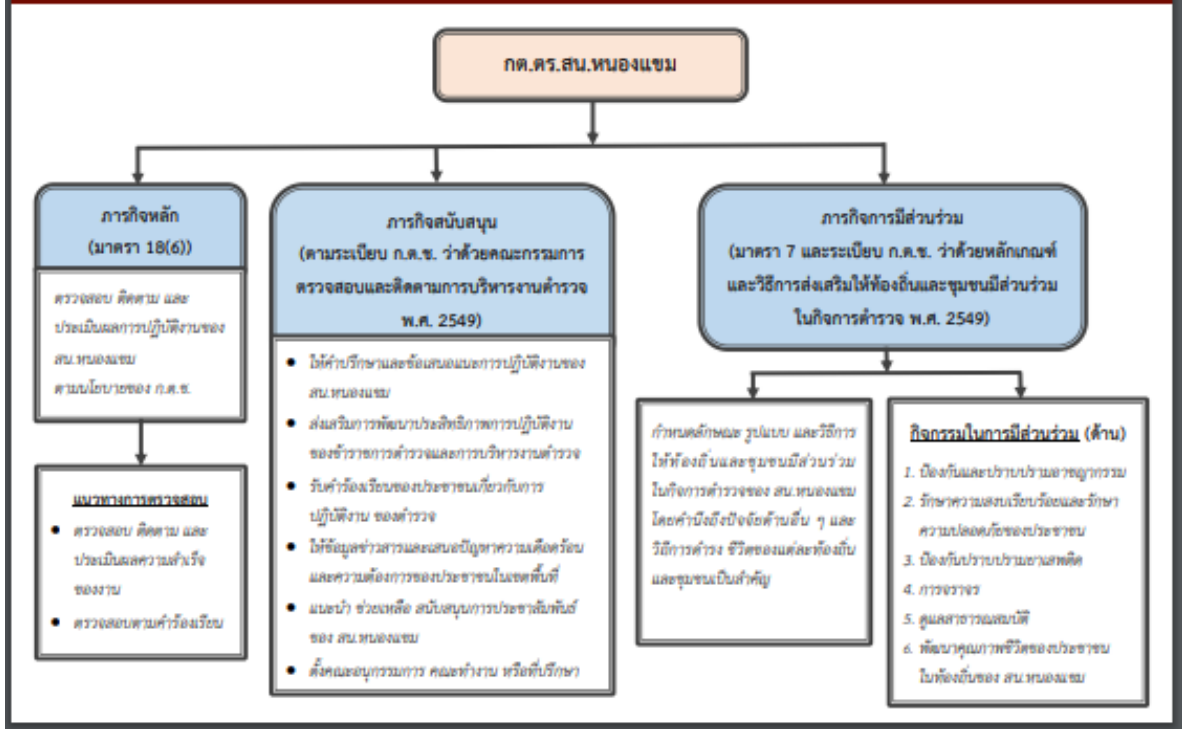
กต.ตร.สน.หนองแขม

ภารกิจหลัก
(มาตรา 18(6))

ตรวจสอบ ติดตาม และประเมินผลการปฏิบัติงานของ สน.หนองแขม ตามนโยบายของ ก.ต.ช.

แนวทางการตรวจสอบ
- ตรวจสอบ ติดตาม และประเมินผลความสำเร็จของงาน
- ตรวจสอบตามคำร้องเรียน

ภารกิจสนับสนุน
(ตามระเบียบ ก.ต.ช. ว่าด้วยคณะกรรมการตรวจสอบและติดตามการบริหารงานตำรวจ พ.ศ. 2549)

- ให้คำปรึกษาและข้อเสนอแนะการปฏิบัติงานของ สน.หนองแขม
- ส่งเสริมการพัฒนาประสิทธิภาพการปฏิบัติงานของข้าราชการตำรวจและการบริหารงานตำรวจ
- รับคำร้องเรียนของประชาชนเกี่ยวกับการปฏิบัติงาน ของตำรวจ
- ให้ข้อมูลข่าวสารและเสนอปัญหาความเดือดร้อน และความต้องการของประชาชนในเขตพื้นที่
- แนะนำ ช่วยเหลือ สนับสนุนการประชาสัมพันธ์ ของ สน.หนองแขม
- ตั้งคณะอนุกรรมการ คณะทำงาน หรือที่ปรึกษา

ภารกิจการมีส่วนร่วม
(มาตรา 7 และระเบียบ ก.ต.ช. ว่าด้วยหลักเกณฑ์และวิธีการส่งเสริมให้ท้องถิ่นและชุมชนมีส่วนร่วมในกิจการตำรวจ พ.ศ. 2549)

กำหนดลักษณะ รูปแบบ และวิธีการให้ท้องถิ่นและชุมชนมีส่วนร่วมในกิจการตำรวจของ สน.หนองแขม โดยคำนึงถึงปัจจัยด้านอื่น ๆ และวิถีการดำรง ชีวิตของแต่ละท้องถิ่นและชุมชนเป็นสำคัญ

กิจกรรมในการมีส่วนร่วม (ด้าน)
1. ป้องกันและปราบปรามอาชญากรรม
2. รักษาความสงบเรียบร้อยและรักษาความปลอดภัยของประชาชน
3. ป้องกันปราบปรามยาเสพติด
4. การจราจร
5. ดูแลสาธารณสมบัติ
6. พัฒนาคุณภาพชีวิตของประชาชนในท้องถิ่นของ สน.หนองแขม